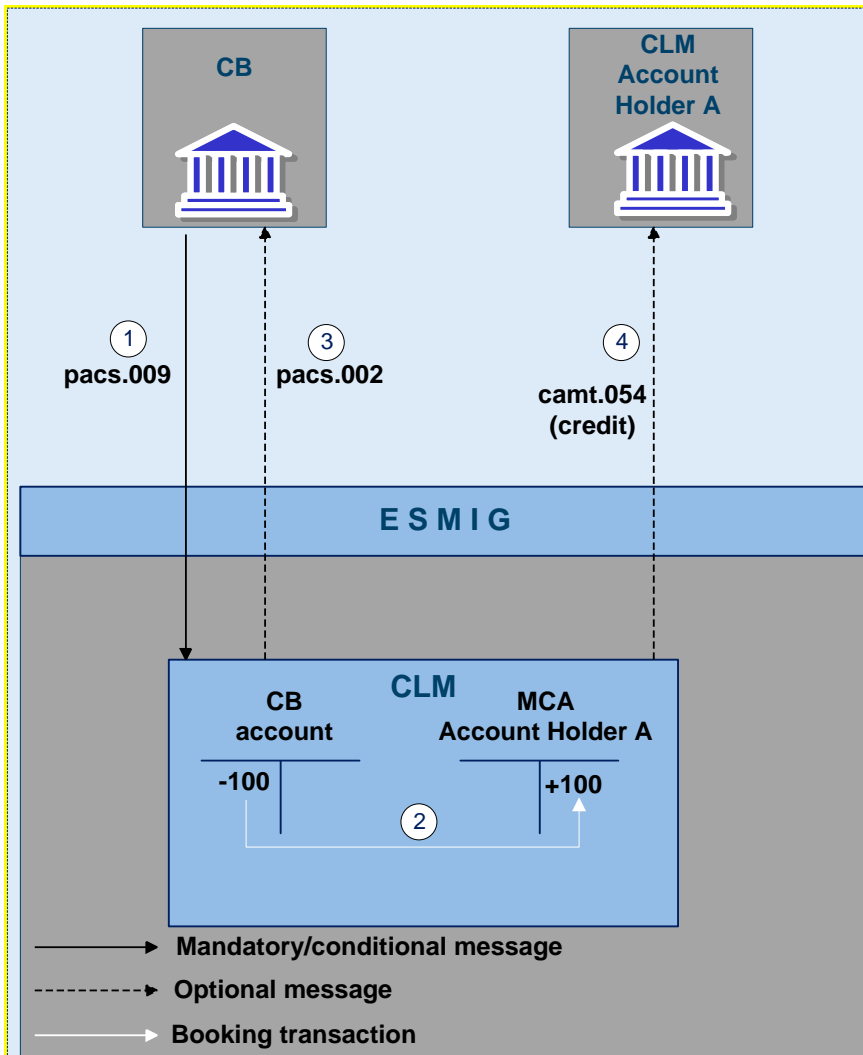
CB

CLM Account Holder A

1
pacs.009

3
pacs.002

4
camt.054 (credit)

E S M I G

CLM

CB account

MCA Account Holder A

-100

+100

2

Mandatory/conditional message

Optional message

Booking transaction